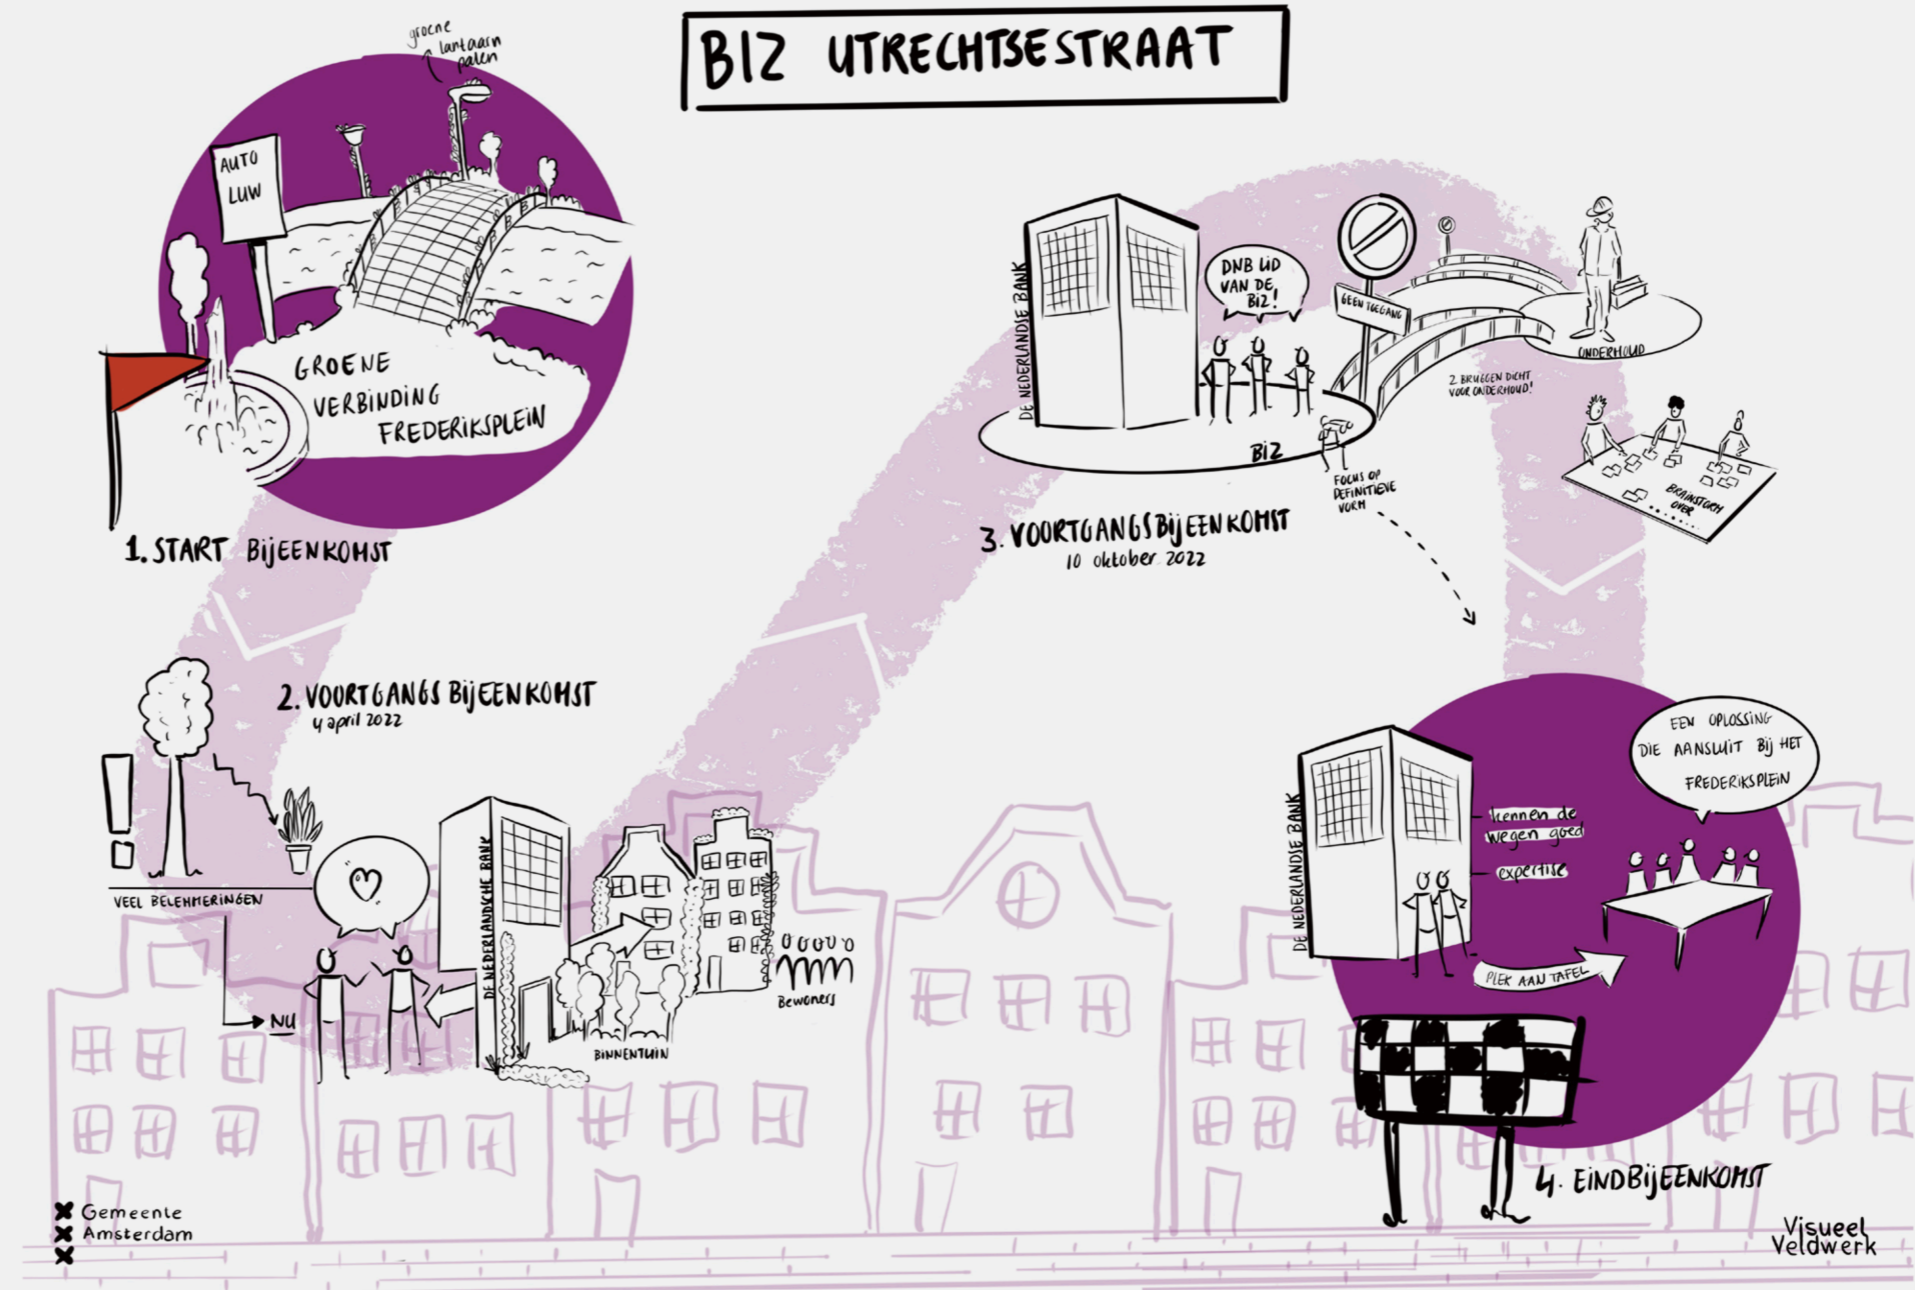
BIZ UTRECHTSESTRAAT

groene lantaarn palen

AUTO LUW

GROENE VERBINDING FREDERIKSPLEIN

1. START BIJEENKOMST

DE NEDERLANDSE BANK

DNB LID VAN DE BIZ!

GEEN TOEGANG

ONDERHOUD

2 BRUGGEN DICHT VOOR ONDERHOUD!

BIZ

FOCUS OP DEFINITIEVE VORM

BRAINSTORM OVER

3. VOORTGANGSBIJEENKOMST
10 oktober 2022

2. VOORTGANGS BIJEENKOMST
4 april 2022

VEEL BELEMMERINGEN

NU

DE NEDERLANDSE BANK

BINNENTUIN

Bewoners

DE NEDERLANDSE BANK

kennen de wegen goed

expertise

EEN OPLOSSING DIE AANSLUIT BIJ HET FREDERIKSPLEIN

PLEK AAN TAFEL

4. EINDBIJEENKOMST

Gemeente Amsterdam

Visueel Veldwerk